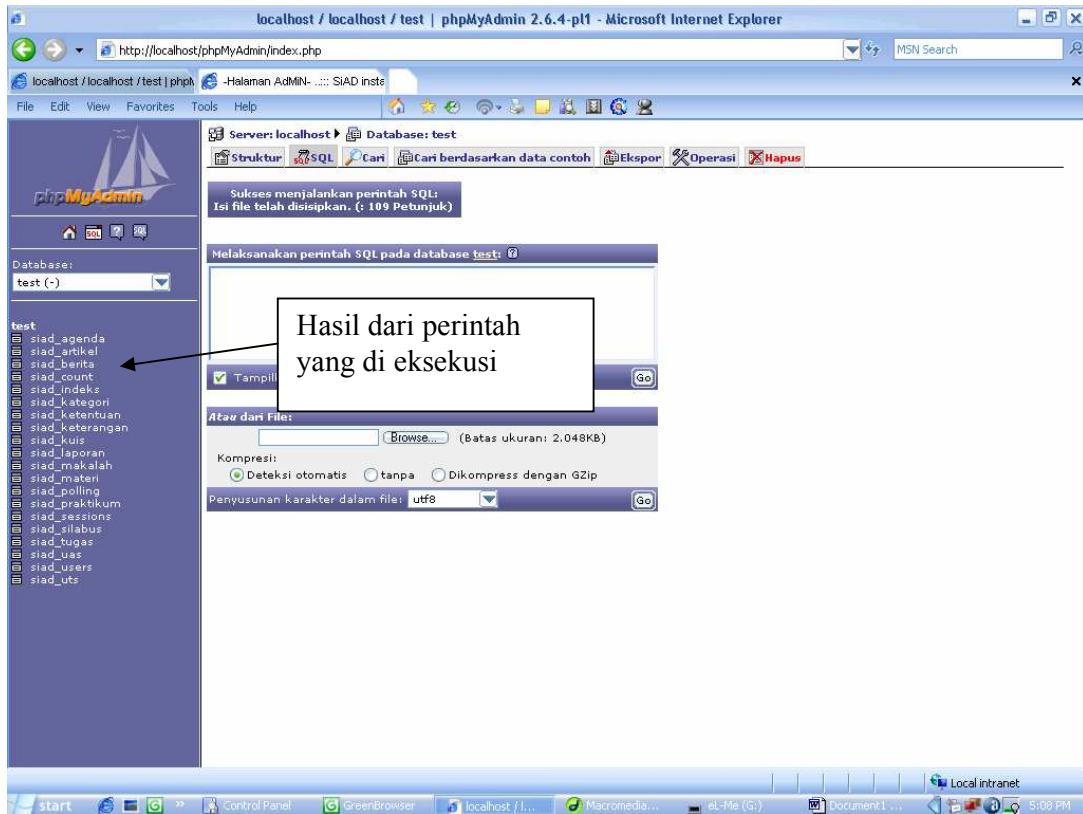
localhost / localhost / test | phpMyAdmin 2.6.4-pl1 - Microsoft Internet Explorer

http://localhost/phpMyAdmin/index.php

MSN Search

localhost / localhost / test | phpM

-Halaman AdMiN- ..::: SiAD insta

File Edit View Favorites Tools Help

phpMyAdmin

Database:

test (-)

test
siad_agenda
siad_artikel
siad_berita
siad_count
siad_indeks
siad_kategori
siad_ketentuan
siad_keterangan
siad_kuis
siad_laporan
siad_makalah
siad_materi
siad_polling
siad_praktikum
siad_sessions
siad_silabus
siad_tugas
siad_uas
siad_users
siad_uts

Server: localhost ▶ Database: test

Struktur SQL Cari Cari berdasarkan data contoh Ekspor Operasi Hapus

Sukses menjalankan perintah SQL:
Isi file telah disisipkan. (: 109 Petunjuk)

Melaksanakan perintah SQL pada database test:

Hasil dari perintah yang di eksekusi

Tampil

Go

Atau dari File:

Browse... (Batas ukuran: 2.048KB)

Kompresi:

Deteksi otomatis tanpa Dikompress dengan GZip

Penyusunan karakter dalam file: utf8

Go

Local intranet

start Control Panel GreenBrowser localhost / l... Macromedia... eL-Me (G:) Document1 ... 5:08 PM